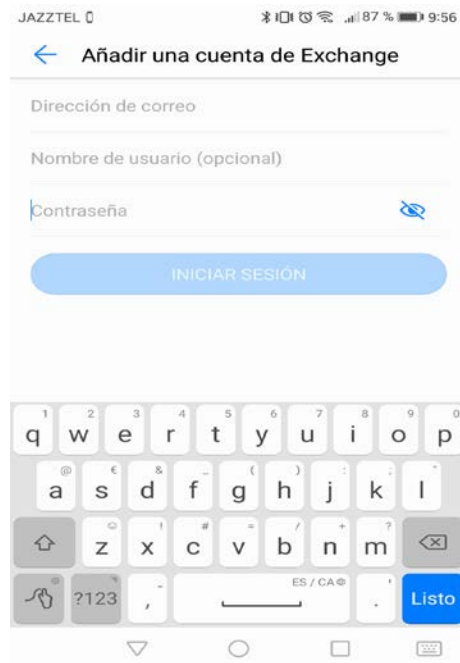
JAZZTEL 87 % 9:56

Añadir una cuenta de Exchange

Dirección de correo

Nombre de usuario (opcional)

Contraseña

INICIAR SESIÓN

1 q 2 w 3 e 4 r 5 t 6 y 7 u 8 i 9 o 0 p

@ a € s & d _ f ( g ) h : j ; k " l

z ! x # c = v / b + n ? m

?123 , ES / CA .

Listo